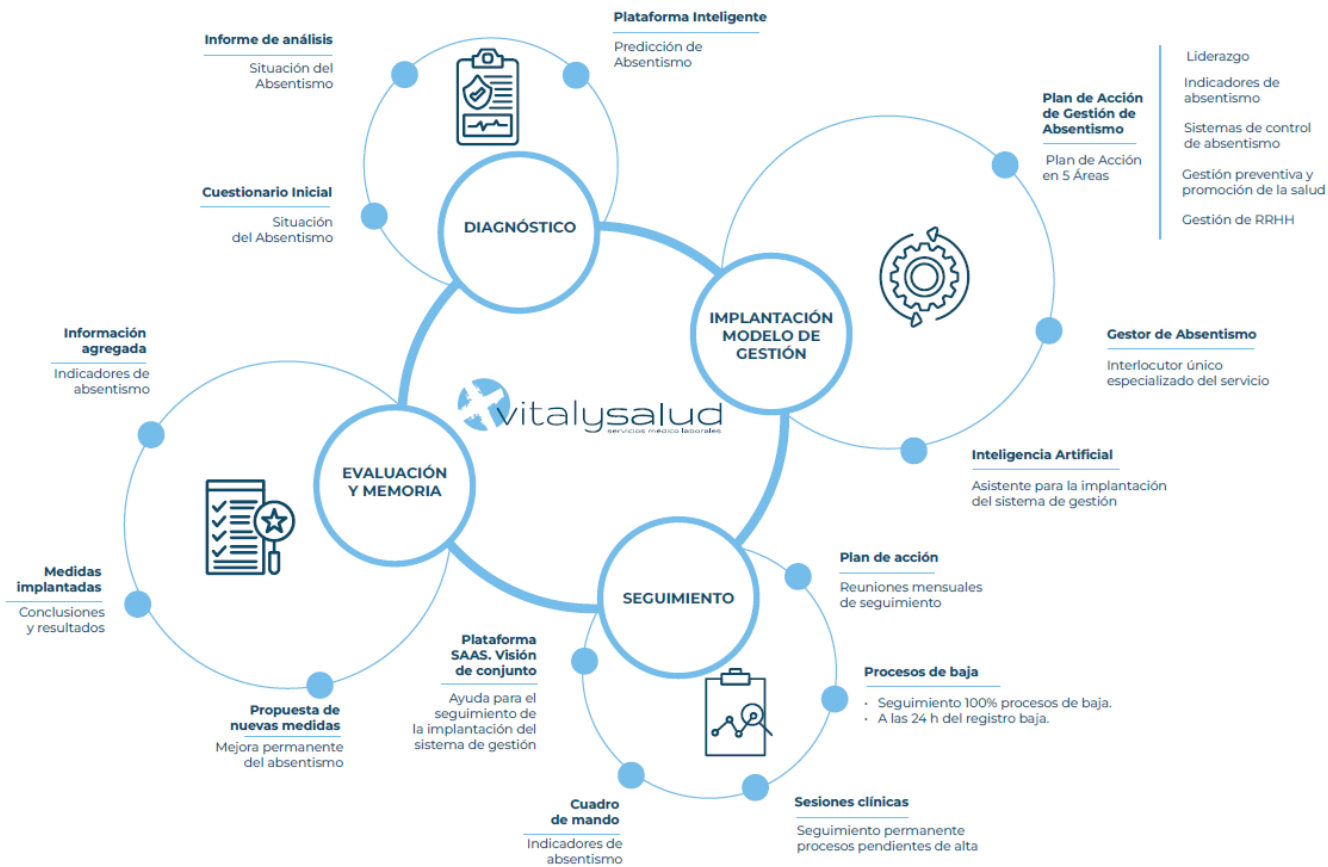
Informe de análisis
Situación del Absentismo

Plataforma Inteligente
Predicción de Absentismo

Cuestionario Inicial
Situación del Absentismo

DIAGNÓSTICO

Plan de Acción de Gestión de Absentismo
Plan de Acción en 5 Áreas

Liderazgo
Indicadores de absentismo
Sistemas de control de absentismo
Gestión preventiva y promoción de la salud
Gestión de RRHH

IMPLANTACIÓN MODELO DE GESTIÓN

Gestor de Absentismo
Interlocutor único especializado del servicio

Inteligencia Artificial
Asistente para la implantación del sistema de gestión

Información agregada
Indicadores de absentismo

vitalysalud
servicios médico laborales

EVALUACIÓN Y MEMORIA

Medidas implantadas
Conclusiones y resultados

Propuesta de nuevas medidas
Mejora permanente del absentismo

SEGUIMIENTO

Plan de acción
Reuniones mensuales de seguimiento

Plataforma SAAS. Visión de conjunto
Ayuda para el seguimiento de la implantación del sistema de gestión

Procesos de baja
· Seguimiento 100% procesos de baja.
· A las 24 h del registro baja.

Cuadro de mando
Indicadores de absentismo

Sesiones clínicas
Seguimiento permanente procesos pendientes de alta